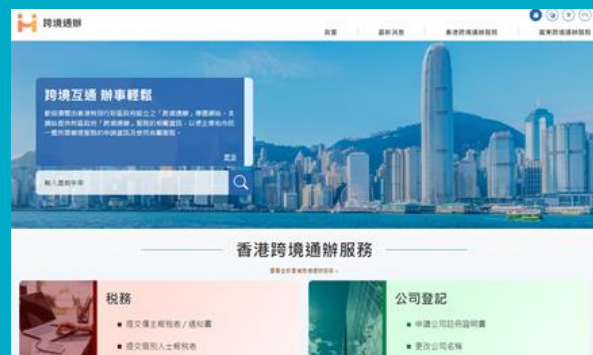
跨境通辦

首頁　最新消息　香港跨境通辦服務　廣東跨境通辦服務

跨境互通 辦事輕鬆

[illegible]

更多

輸入查詢字串

香港跨境通辦服務

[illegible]

稅務

• 提交僱主報稅表／通知書
• 提交個別人士報稅表

公司登記

• 申請公司註冊證明書
• 更改公司名稱